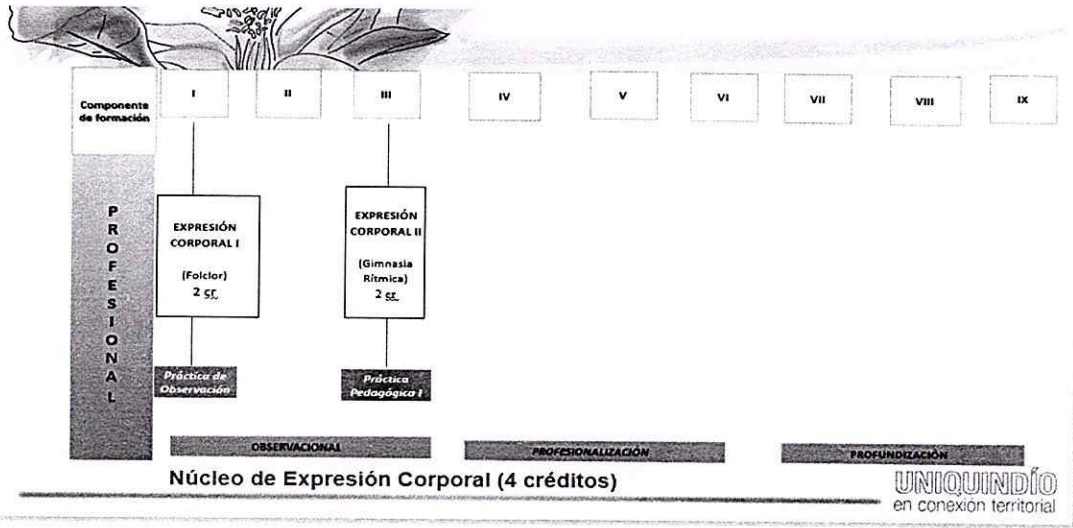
Componente de formación

I

II

III

IV

V

VI

VII

VIII

IX

PROFESIONAL

EXPRESIÓN CORPORAL I

(Folclor)

2 cr.

EXPRESIÓN CORPORAL II

(Gimnasia Rítmica)

2 cr.

Práctica de Observación

Práctica Pedagógica I

OBSERVACIONAL

PROFESIONALIZACIÓN

PROFUNDIZACIÓN

Núcleo de Expresión Corporal (4 créditos)

UNIQUINDÍO
en conexión territorial